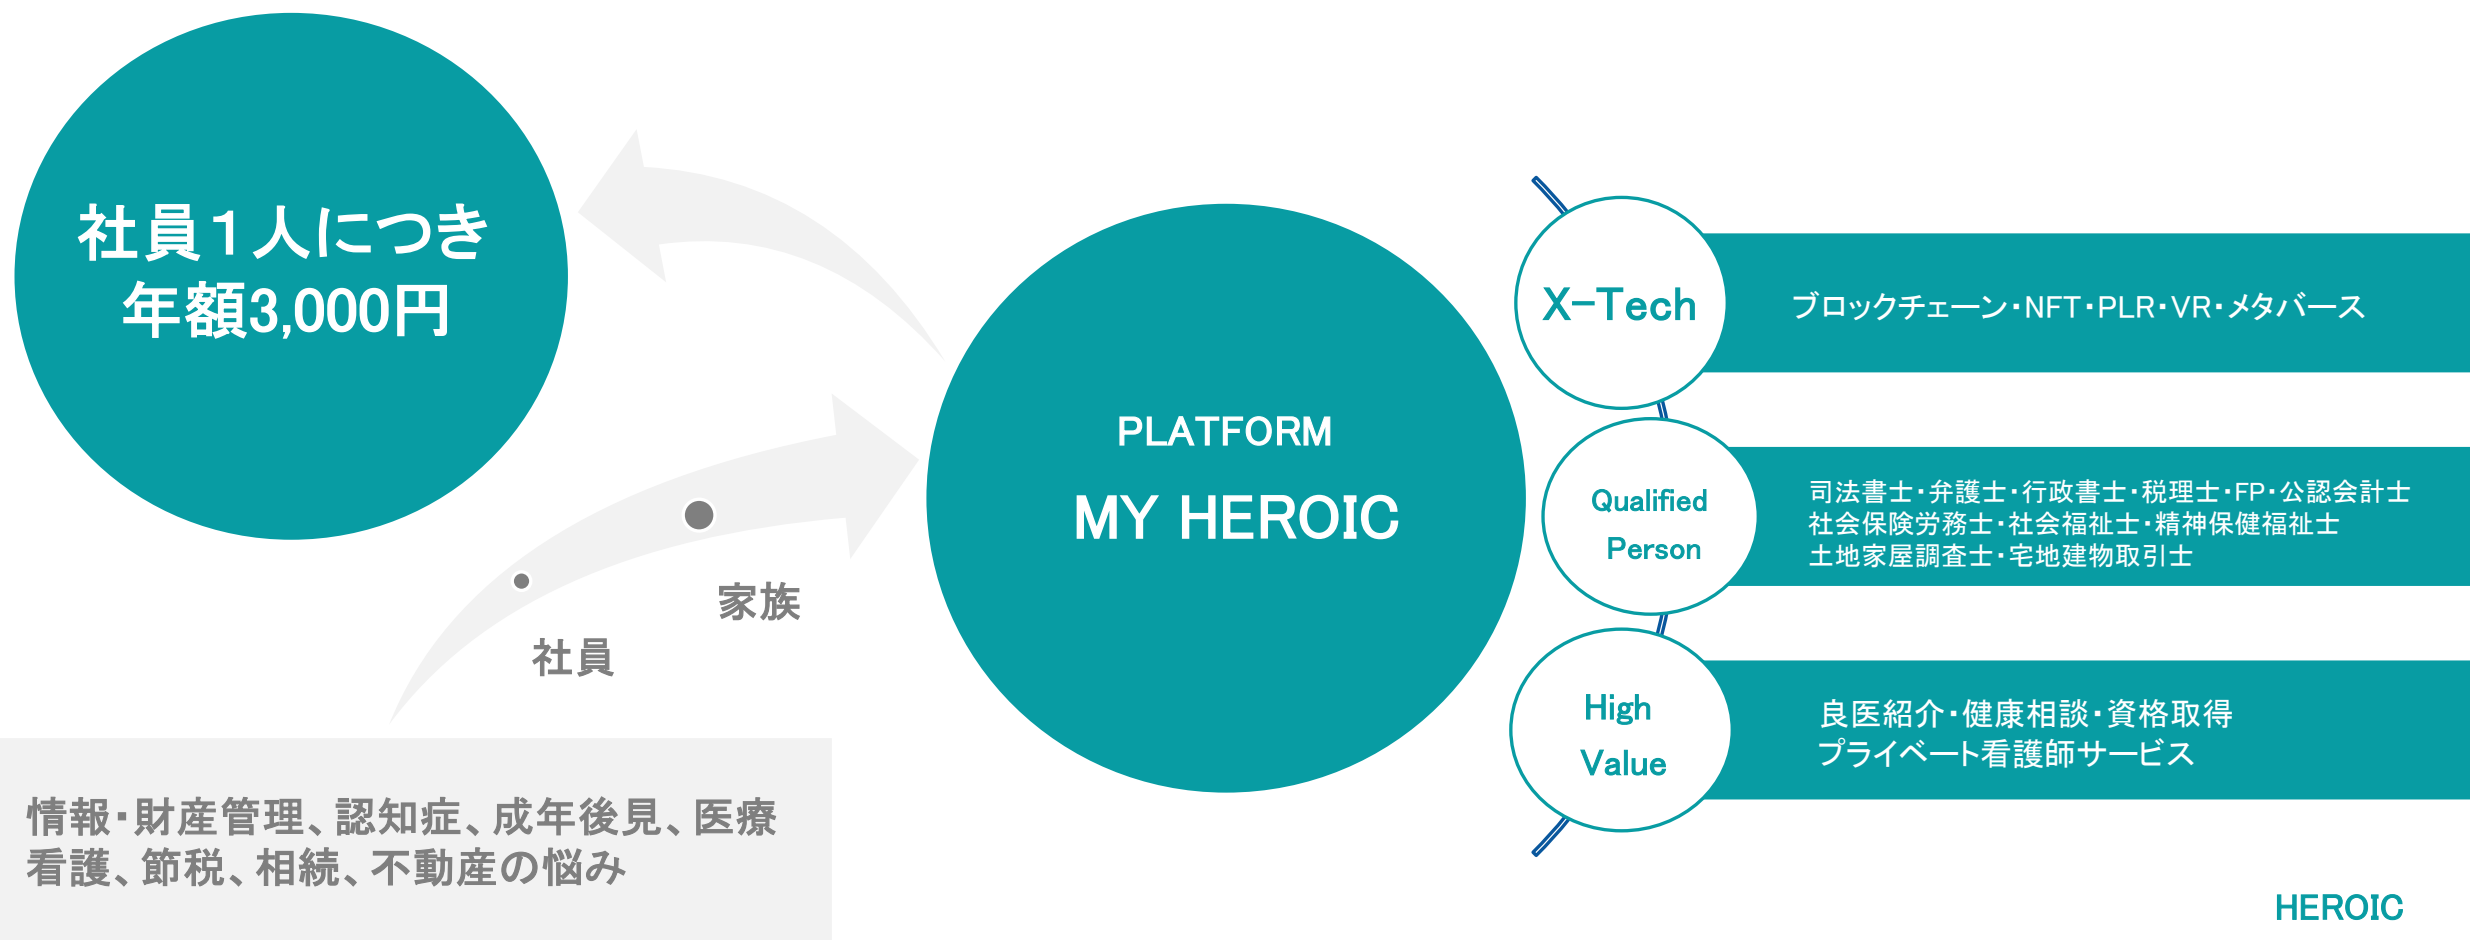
社員１人につき
年額3,000円

家族

社員

情報・財産管理、認知症、成年後見、医療
看護、節税、相続、不動産の悩み

PLATFORM
MY HEROIC

X-Tech

ブロックチェーン・NFT・PLR・VR・メタバース

Qualified
Person

司法書士・弁護士・行政書士・税理士・FP・公認会計士
社会保険労務士・社会福祉士・精神保健福祉士
土地家屋調査士・宅地建物取引士

High
Value

良医紹介・健康相談・資格取得
プライベート看護師サービス

HEROIC